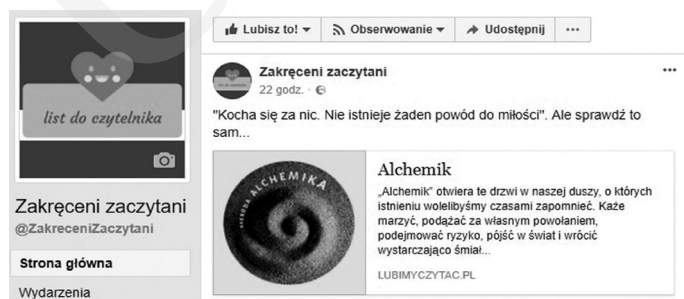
list do czytelnika

Zakręceni zaczytani
@ZakreceniZaczytani

Strona główna

Wydarzenia

Lubisz to! ▾ Obserwowanie ▾ Udostępnij ···

Zakręceni zaczytani
22 godz. ·

···

"Kocha się za nic. Nie istnieje żaden powód do miłości". Ale sprawdź to sam...

ALCHEMIKA

Alchemik

„Alchemik" otwiera te drzwi w naszej duszy, o których istnieniu wolelibyśmy czasami zapomnieć. Każe marzyć, podążać za własnym powołaniem, podejmować ryzyko, pójść w świat i wrócić wystarczająco śmiał...

LUBIMYCZYTAC.PL